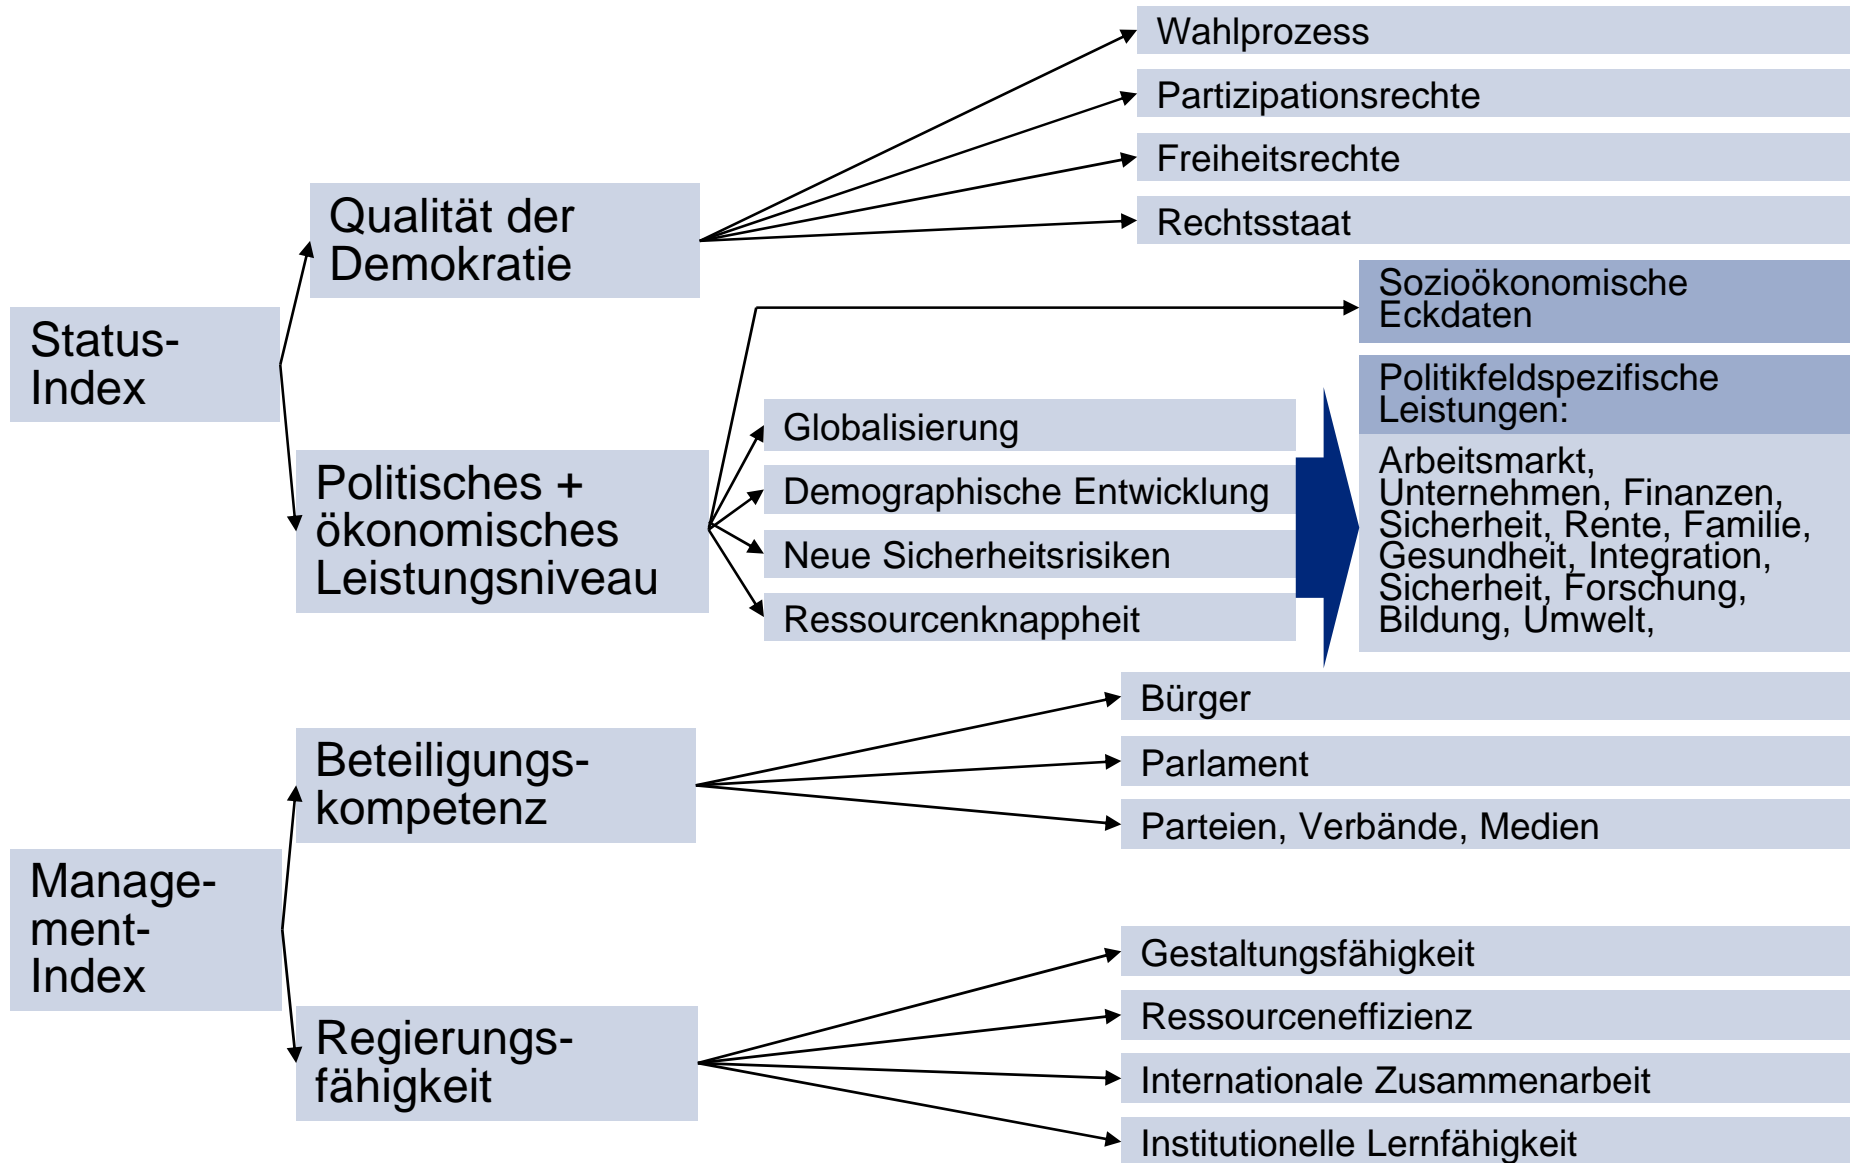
Status-Index

Qualität der Demokratie

Wahlprozess

Partizipationsrechte

Freiheitsrechte

Rechtsstaat

Politisches + ökonomisches Leistungsniveau

Sozioökonomische Eckdaten

Globalisierung

Demographische Entwicklung

Neue Sicherheitsrisiken

Ressourcenknappheit

Politikfeldspezifische Leistungen:

Arbeitsmarkt, Unternehmen, Finanzen, Sicherheit, Rente, Familie, Gesundheit, Integration, Sicherheit, Forschung, Bildung, Umwelt,

Management-Index

Beteiligungskompetenz

Bürger

Parlament

Parteien, Verbände, Medien

Regierungsfähigkeit

Gestaltungsfähigkeit

Ressourceneffizienz

Internationale Zusammenarbeit

Institutionelle Lernfähigkeit